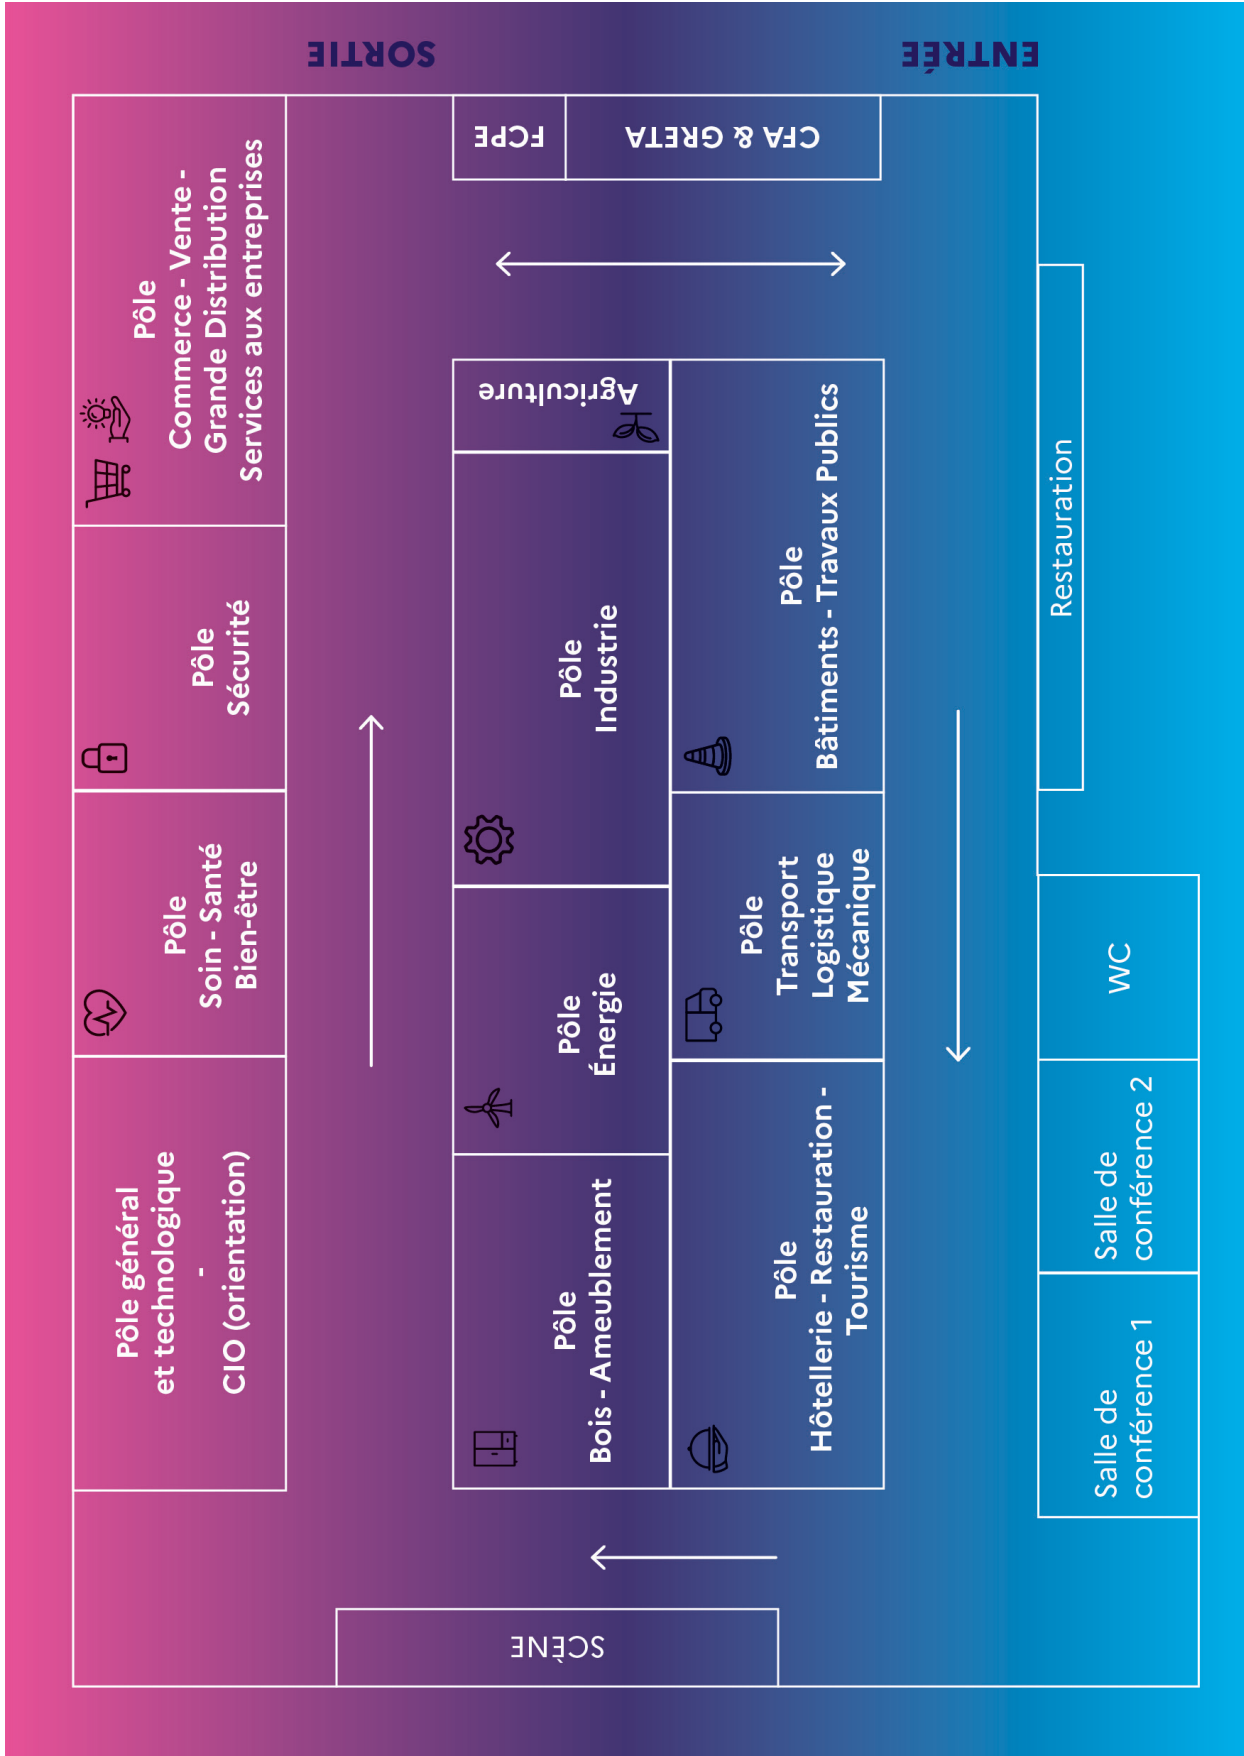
SORTIE

ENTRÉE

FCPE

CFA & GRETA

Pôle
Commerce - Vente -
Grande Distribution
Services aux entreprises

Pôle
Sécurité

Pôle
Soin - Santé
Bien-être

Pôle général
et technologique
-
CIO (orientation)

Agriculture

Pôle
Industrie

Pôle
Énergie

Pôle
Bois - Ameublement

Pôle
Bâtiments - Travaux Publics

Pôle
Transport
Logistique
Mécanique

Pôle
Hôtellerie - Restauration -
Tourisme

Restauration

WC

Salle de
conférence 2

Salle de
conférence 1

SCÈNE